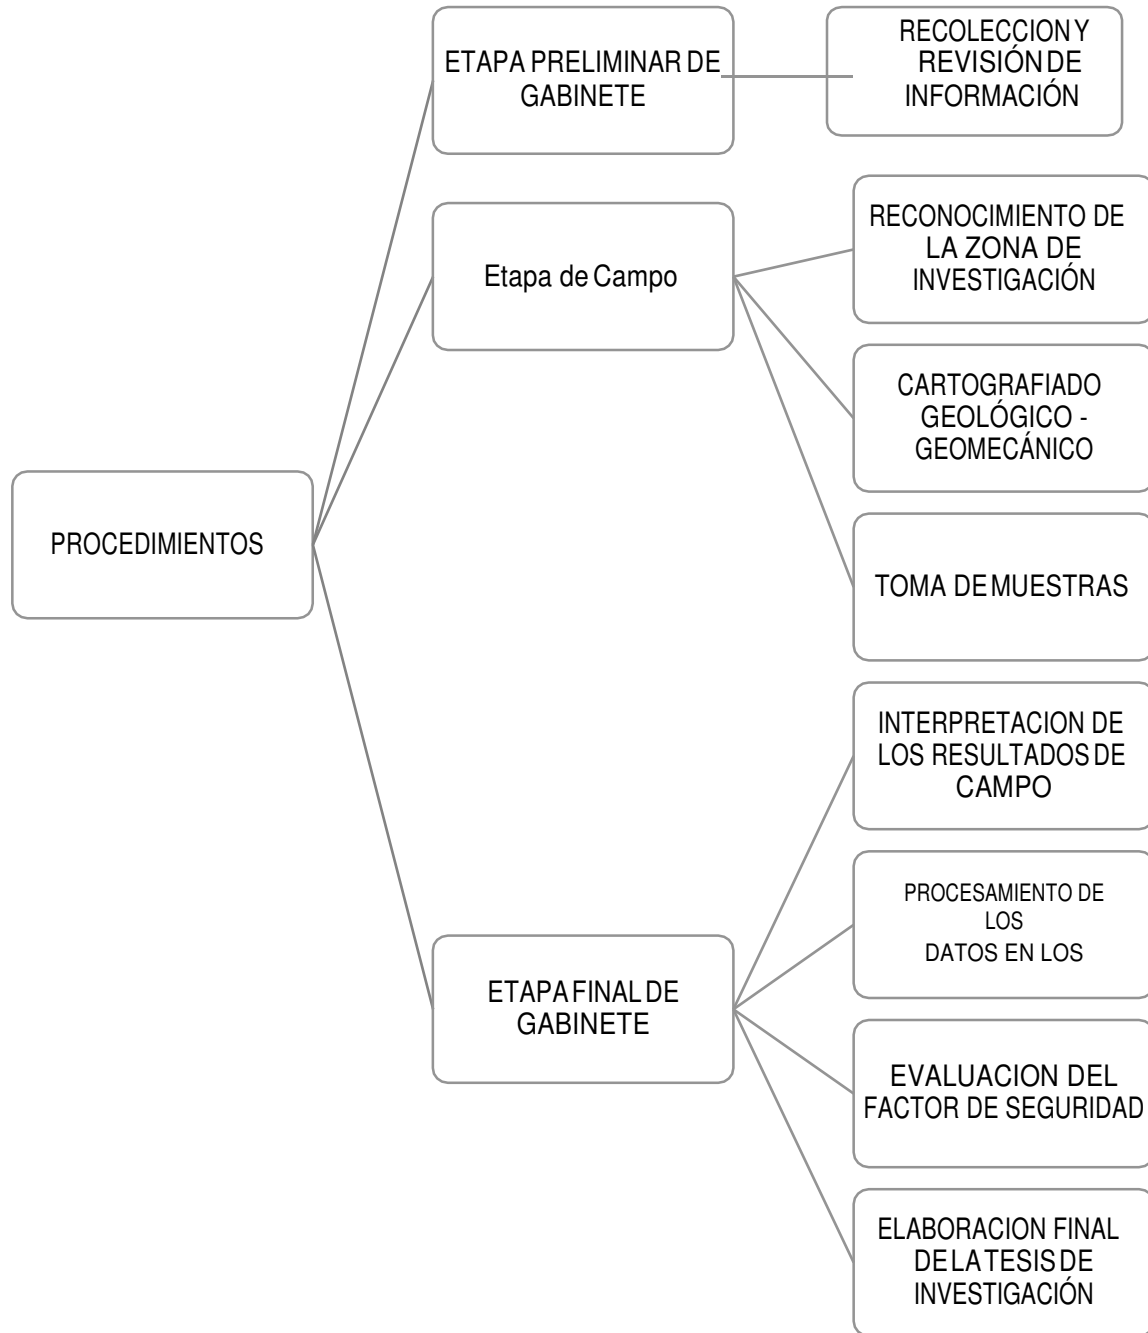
PROCEDIMIENTOS

ETAPA PRELIMINAR DE GABINETE

RECOLECCION Y REVISIÓN DE INFORMACIÓN

Etapa de Campo

RECONOCIMIENTO DE LA ZONA DE INVESTIGACIÓN

CARTOGRAFIADO GEOLÓGICO - GEOMECÁNICO

TOMA DE MUESTRAS

ETAPA FINAL DE GABINETE

INTERPRETACION DE LOS RESULTADOS DE CAMPO

PROCESAMIENTO DE LOS DATOS EN LOS

EVALUACION DEL FACTOR DE SEGURIDAD

ELABORACION FINAL DE LA TESIS DE INVESTIGACIÓN